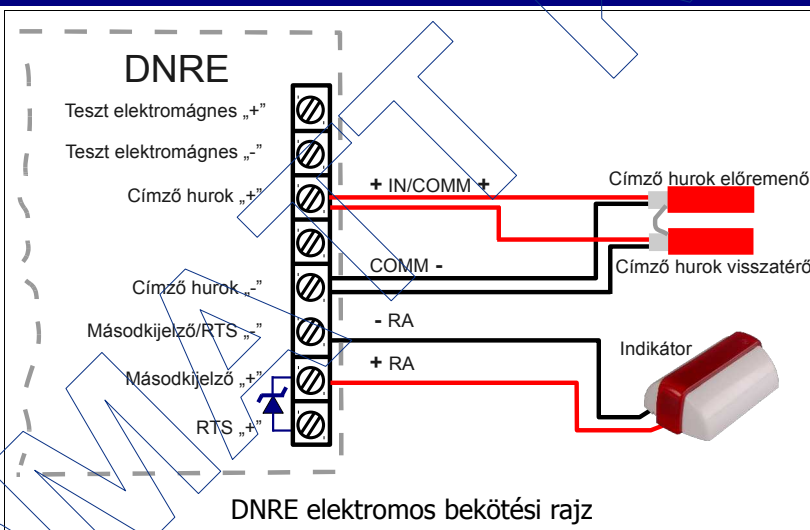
DNRE

Teszt elektromágnes „+"

Teszt elektromágnes „-"

Címző hurok „+"

Címző hurok „-"

Másodkijelző/RTS „-"

Másodkijelző „+"

RTS „+"

+ IN/COMM +

COMM -

- RA

+ RA

Címző hurok előremenő

Címző hurok visszatérő

Indikátor

DNRE elektromos bekötési rajz